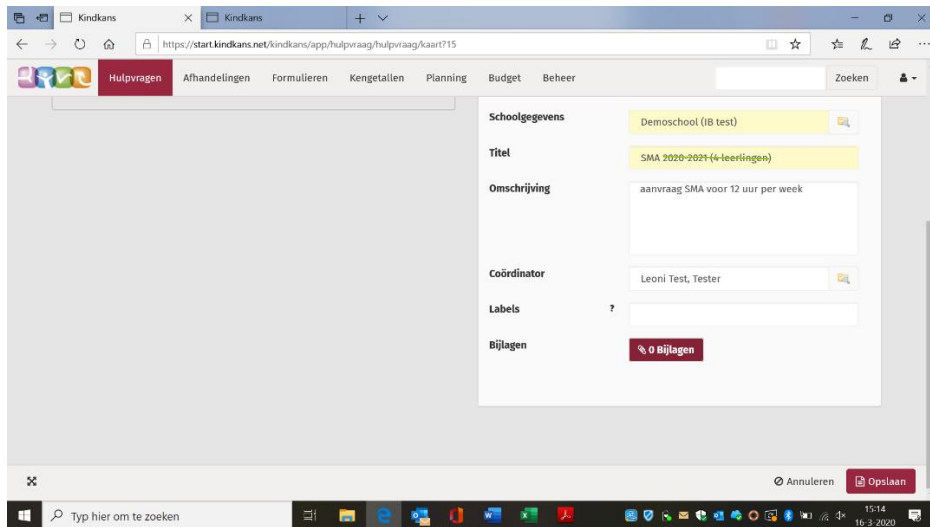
Kindkans
Kindkans
https://start.kindkans.net/kindkans/app/hulpvraag/hulpvraag/kaart?15

Hulpvragen Afhandelingen Formulieren Kengetallen Planning Budget Beheer Zoeken

Schoolgegevens Demoschool (IB test)
Titel SMA ~~2020-2021 (4 leerlingen)~~
Omschrijving aanvraag SMA voor 12 uur per week
Coördinator Leoni Test, Tester
Labels ?
Bijlagen 0 Bijlagen

Annuleren Opslaan

Typ hier om te zoeken
15:14
16-3-2020